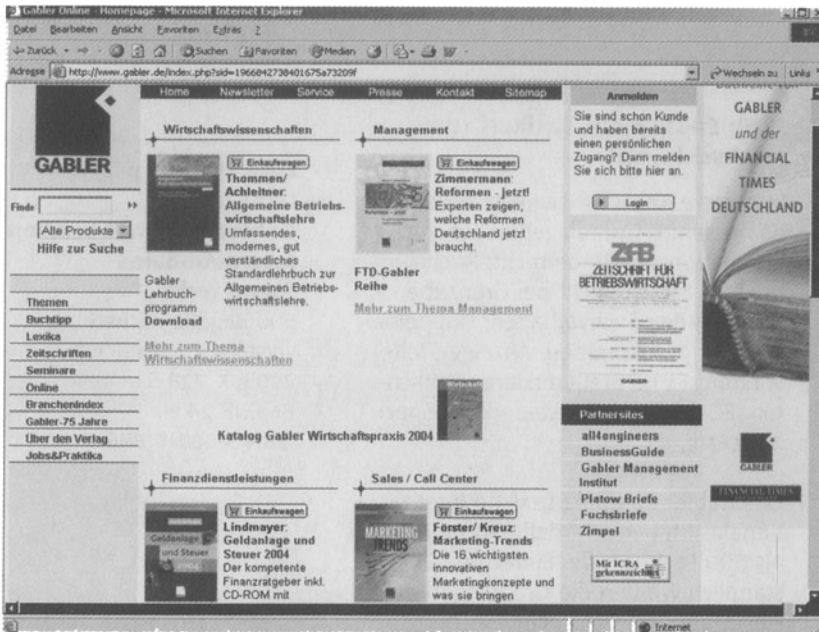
Gabler Online - Homepage - Microsoft Internet Explorer

Datei Bearbeiten Ansicht Favoriten Extras ?

Zurück Suchen Favoriten Medien

Adresse http://www.gabler.de/index.php?sid=1966842738401675a73209f

Wechseln zu Links

Home Newsletter Service Presse Kontakt Sitemap

GABLER

Finde

Alle Produkte

Hilfe zur Suche

Themen
Buchtipp
Lexika
Zeitschriften
Seminare
Online
Branchenindex
Gabler-75 Jahre
Über den Verlag
Jobs&Praktika

Wirtschaftswissenschaften

Einkaufswagen

Thommen/ Achleitner: Allgemeine Betriebswirtschaftslehre
Umfassendes, modernes, gut verständliches Standardlehrbuch zur Allgemeinen Betriebswirtschaftslehre.

Gabler Lehrbuchprogramm Download

Mehr zum Thema Wirtschaftswissenschaften

Management

Einkaufswagen

Zimmermann: Reformen - jetzt!
Experten zeigen, welche Reformen Deutschland jetzt braucht.

FTD-Gabler Reihe

Mehr zum Thema Management

Katalog Gabler Wirtschaftspraxis 2004

Finanzdienstleistungen

Einkaufswagen

Lindmayer: Geldanlage und Steuer 2004
Der kompetente Finanzratgeber inkl. CD-ROM mit

Sales / Call Center

Einkaufswagen

Förster/ Kreuz: Marketing-Trends
Die 16 wichtigsten innovativen Marketingkonzepte und was sie bringen

Anmelden

Sie sind schon Kunde und haben bereits einen persönlichen Zugang? Dann melden Sie sich bitte hier an.

Login

ZfB ZEITSCHRIFT FÜR BETRIEBSWIRTSCHAFT

GABLER

Partnersites

all4engineers
BusinessGuide
Gabler Management Institut
Platow Briefe
Fuchsbriefe
Zimpel

Mit ICRA gekennzeichnet

GABLER und der FINANCIAL TIMES DEUTSCHLAND

GABLER

FINANCIAL TIMES

Internet